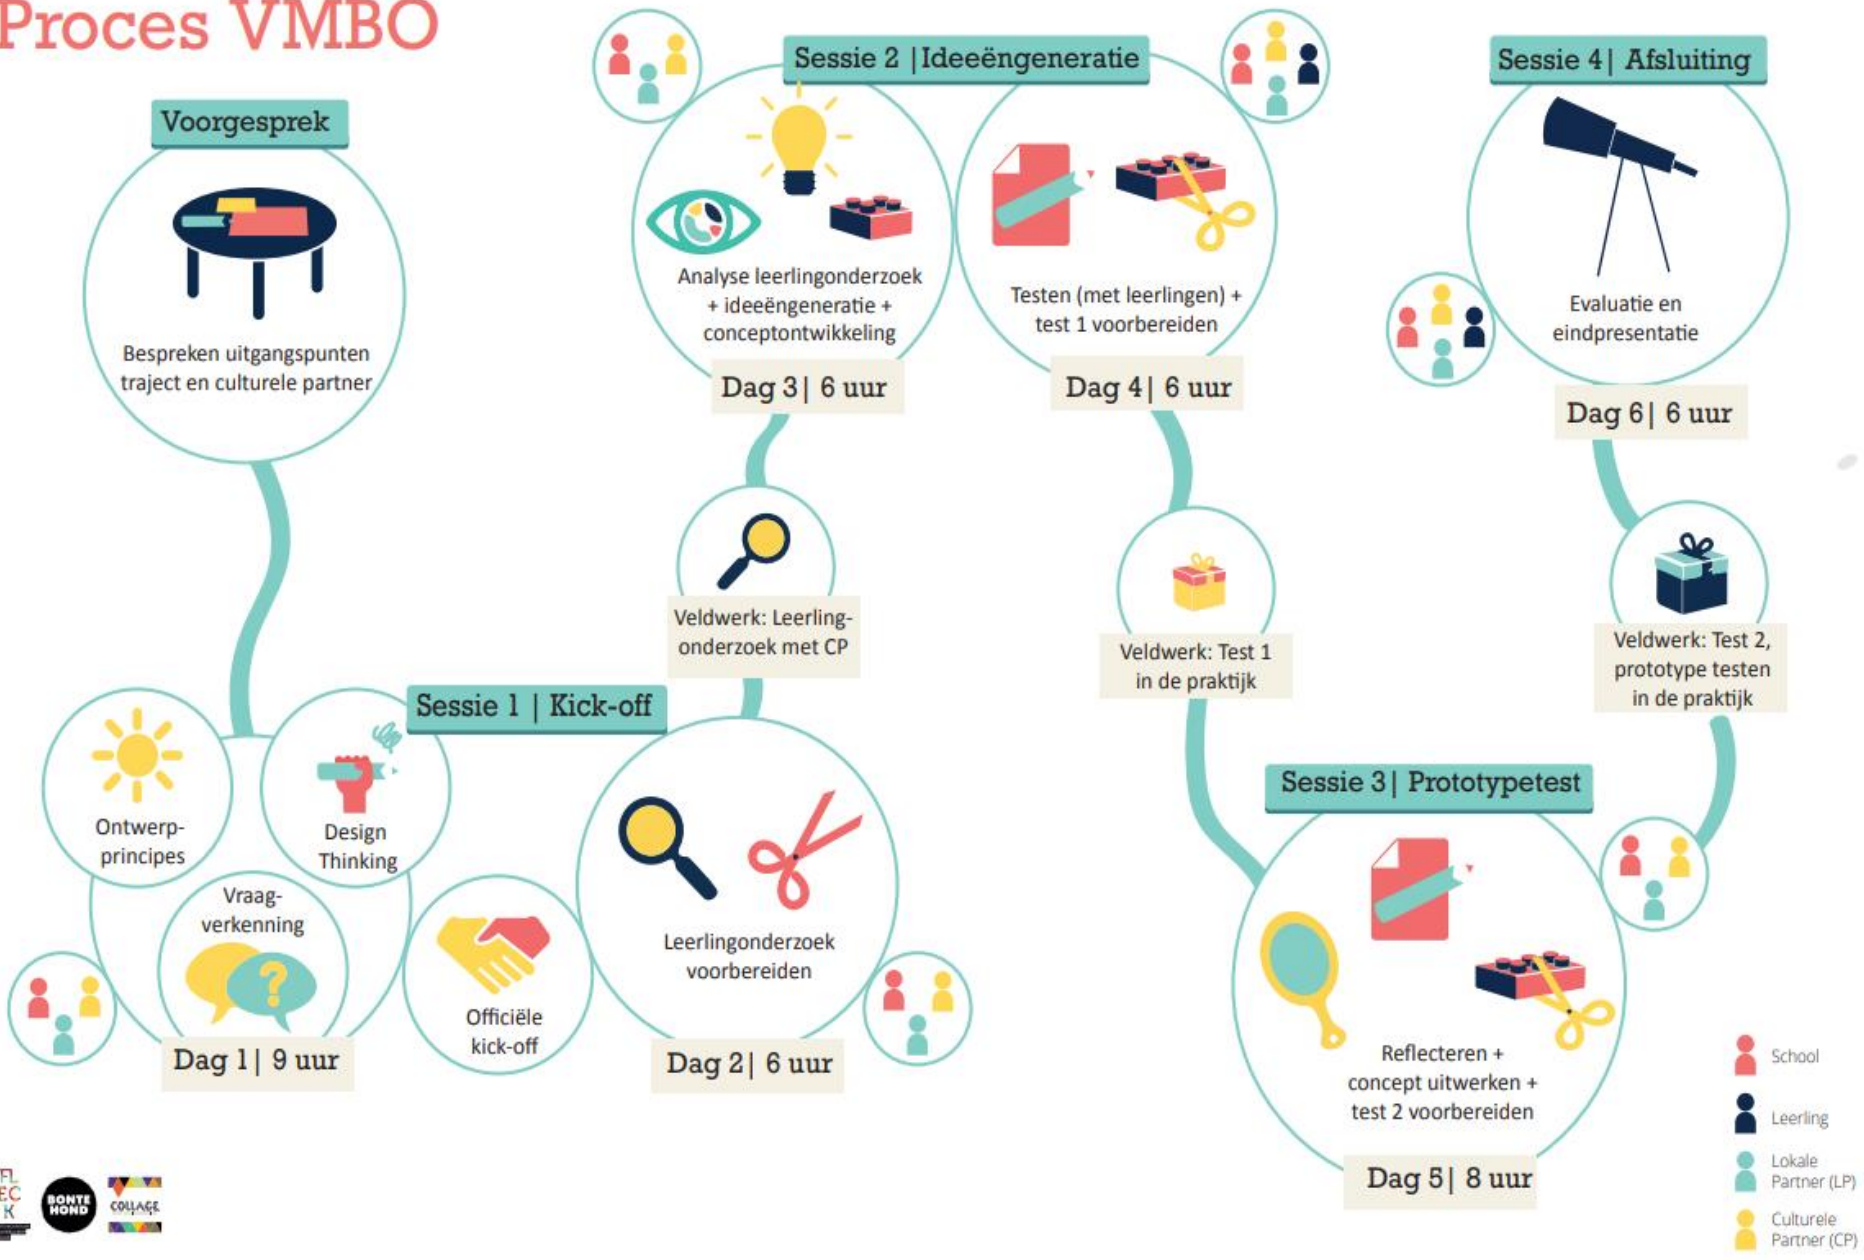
Proces VMBO

Voorgesprek

Bespreken uitgangspunten traject en culturele partner

Ontwerp-principes

Design Thinking

Vraag-verkenning

Dag 1 | 9 uur

Sessie 1 | Kick-off

Officiële kick-off

Leerlingonderzoek voorbereiden

Dag 2 | 6 uur

Veldwerk: Leerling-onderzoek met CP

Sessie 2 | Ideeëngeneratie

Analyse leerlingonderzoek + ideeëngeneratie + conceptontwikkeling

Dag 3 | 6 uur

Testen (met leerlingen) + test 1 voorbereiden

Dag 4 | 6 uur

Veldwerk: Test 1 in de praktijk

Sessie 3 | Prototypetest

Reflecteren + concept uitwerken + test 2 voorbereiden

Dag 5 | 8 uur

Veldwerk: Test 2, prototype testen in de praktijk

Sessie 4 | Afsluiting

Evaluatie en eindpresentatie

Dag 6 | 6 uur

School
Leerling
Lokale Partner (LP)
Culturele Partner (CP)

FL EC K

BONTE HOND

COLLAGE